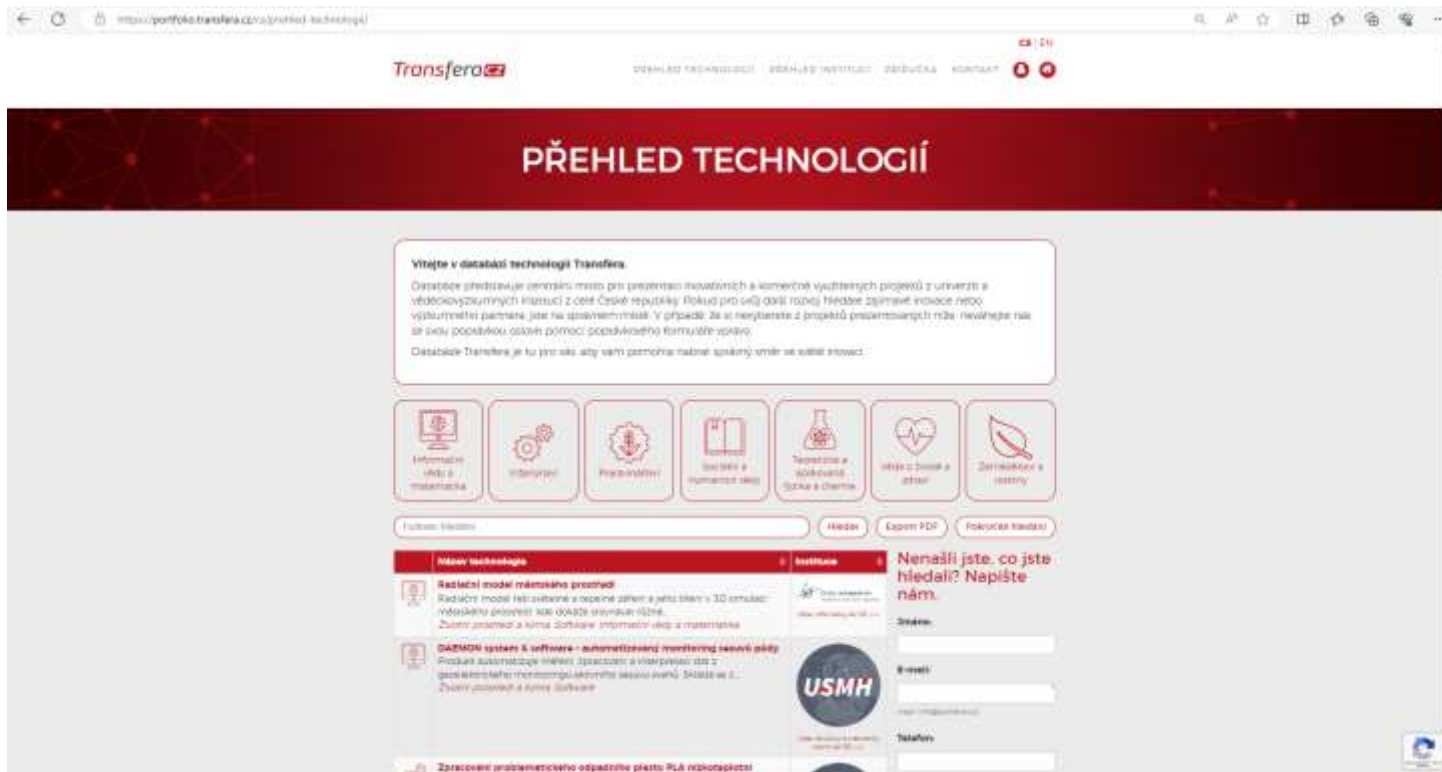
https://portfolio.transfera.cz/cs/prehled-technologii/

CS | EN

Transfera.cz

PŘEHLED TECHNOLOGIÍ PŘEHLED INSTITUCÍ PŘÍRUČKA KONTAKT

PŘEHLED TECHNOLOGIÍ

Vítejte v databázi technologií Transfera.

Databáze představuje centrální místo pro prezentaci inovativních a komerčně využitelných projektů z univerzit a vědeckovýzkumných institucí z celé České republiky. Pokud pro svůj další rozvoj hledáte zajímavé inovace nebo výzkumného partnera, jste na správném místě. V případě, že si nevyberete z projektů prezentovaných níže, neváhejte nás se svou poptávkou oslovit pomocí poptávkového formuláře vpravo.

Databáze Transfera je tu pro vás, aby vám pomohla nalézt správný směr ve světě inovací.

Informační vědy a matematika

Inženýrství

Biotechnologii

Sociální a humanitní vědy

Teoretická a aplikovaná fyzika a chemie

Vědy o životě a zdraví

Zemědělství a rostliny

Fulltext hledání

Hledat

Export PDF

Pokročilé hledání

| Název technologie | Instituce |
|---|---|
| Radiační model městského prostředí Radiační model řeší světelné a tepelné záření a jeho šíření v 3D simulaci městského prostředí, kde dokáže vyhodnotit různé... Životní prostředí a klima Software Informační vědy a matematika | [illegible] |
| DAEMON system & software - automatizovaný monitoring sesuvů půdy Produkt automatizuje měření, zpracování a interpretaci dat z geoelektrického monitoringu aktivního sesuvu svahů. Skládá se z... Životní prostředí a klima Software | USMH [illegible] |
| Zpracování problematického odpadního plastu PLA nízkoteplotní | |

Nenašli jste, co jste hledali? Napište nám.

Jméno

E-mail

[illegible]

Telefon